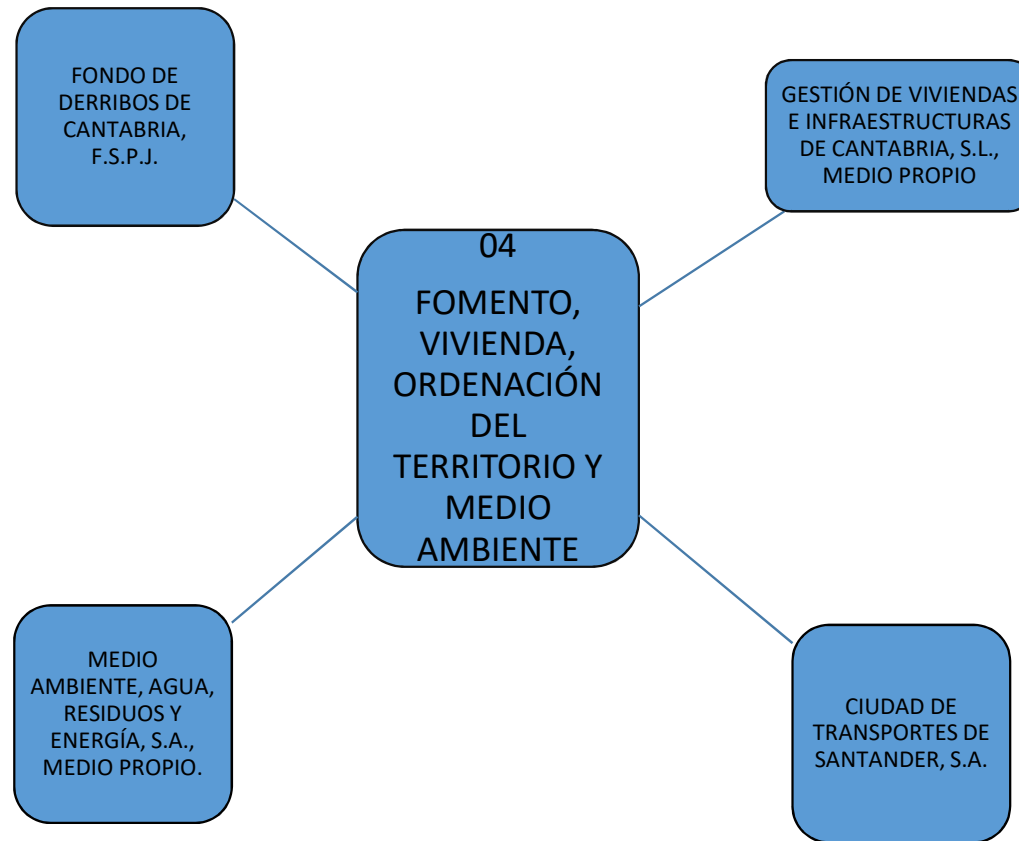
FONDO DE DERRIBOS DE CANTABRIA, F.S.P.J.

GESTIÓN DE VIVIENDAS E INFRAESTRUCTURAS DE CANTABRIA, S.L., MEDIO PROPIO

04

FOMENTO, VIVIENDA, ORDENACIÓN DEL TERRITORIO Y MEDIO AMBIENTE

MEDIO AMBIENTE, AGUA, RESIDUOS Y ENERGÍA, S.A., MEDIO PROPIO.

CIUDAD DE TRANSPORTES DE SANTANDER, S.A.